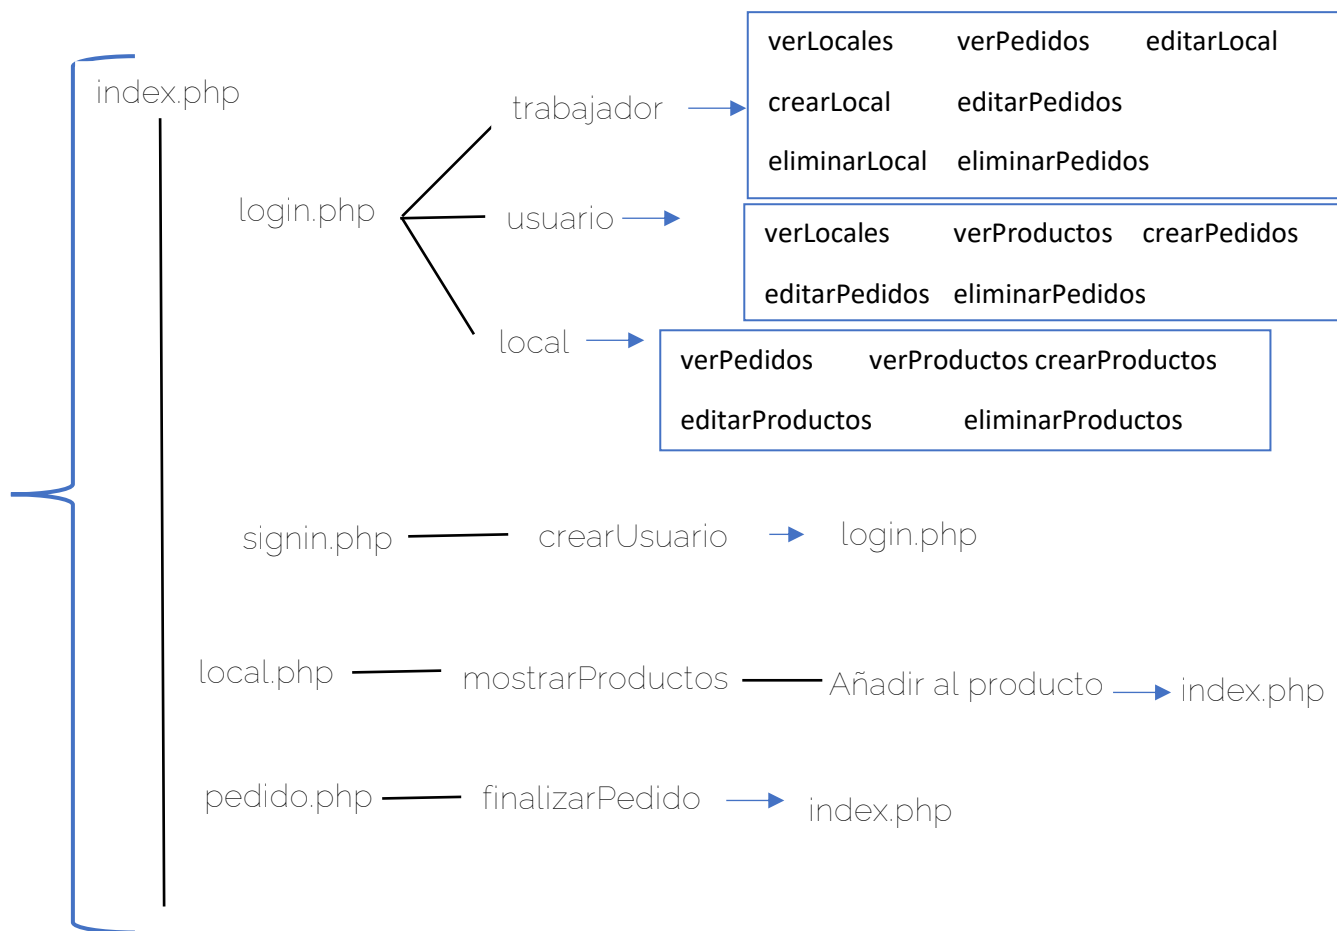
index.php

login.php

trabajador

verLocales verPedidos editarLocal
crearLocal editarPedidos
eliminarLocal eliminarPedidos

usuario

verLocales verProductos crearPedidos
editarPedidos eliminarPedidos

local

verPedidos verProductos crearProductos
editarProductos eliminarProductos

signin.php crearUsuario login.php

local.php mostrarProductos Añadir al producto index.php

pedido.php finalizarPedido index.php